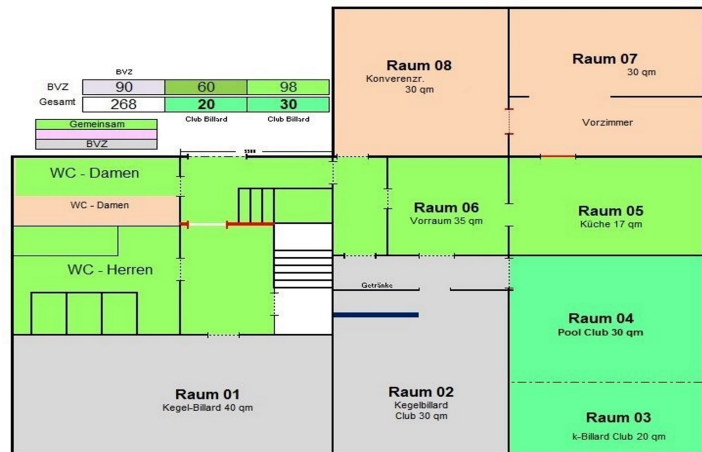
|  | BVZ |  |  |
|---|---|---|---|
| BVZ | 90 | 60 | 98 |
| Gesamt | 268 | 20 | 30 |
|  |  | Club Billard | Club Billard |

Gemeinsam

BVZ

Raum 08
Konverenzr.
30 qm

Raum 07
30 qm

Vorzimmer

WC - Damen

WC - Damen

WC - Herren

Raum 06
Vorraum 35 qm

Raum 05
Küche 17 qm

Getränke

Raum 04
Pool Club 30 qm

Raum 01
Kegel-Billard 40 qm

Raum 02
Kegelbillard
Club 30 qm

Raum 03
k-Billard Club 20 qm